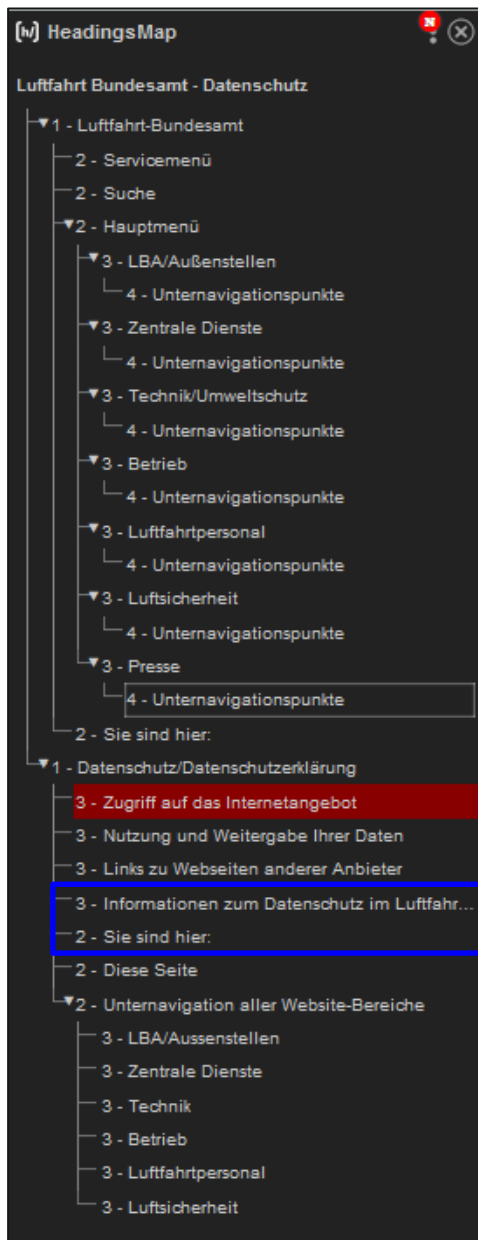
[H] HeadingsMap

N

Luftfahrt Bundesamt - Datenschutz

1 - Luftfahrt-Bundesamt
2 - Servicemenü
2 - Suche
2 - Hauptmenü
3 - LBA/Außenstellen
4 - Unternavigationspunkte
3 - Zentrale Dienste
4 - Unternavigationspunkte
3 - Technik/Umweltschutz
4 - Unternavigationspunkte
3 - Betrieb
4 - Unternavigationspunkte
3 - Luftfahrtpersonal
4 - Unternavigationspunkte
3 - Luftsicherheit
4 - Unternavigationspunkte
3 - Presse
4 - Unternavigationspunkte
2 - Sie sind hier:
1 - Datenschutz/Datenschutzerklärung
3 - Zugriff auf das Internetangebot
3 - Nutzung und Weitergabe Ihrer Daten
3 - Links zu Webseiten anderer Anbieter
3 - Informationen zum Datenschutz im Luftfahr...
2 - Sie sind hier:
2 - Diese Seite
2 - Unternavigation aller Website-Bereiche
3 - LBA/Aussenstellen
3 - Zentrale Dienste
3 - Technik
3 - Betrieb
3 - Luftfahrtpersonal
3 - Luftsicherheit